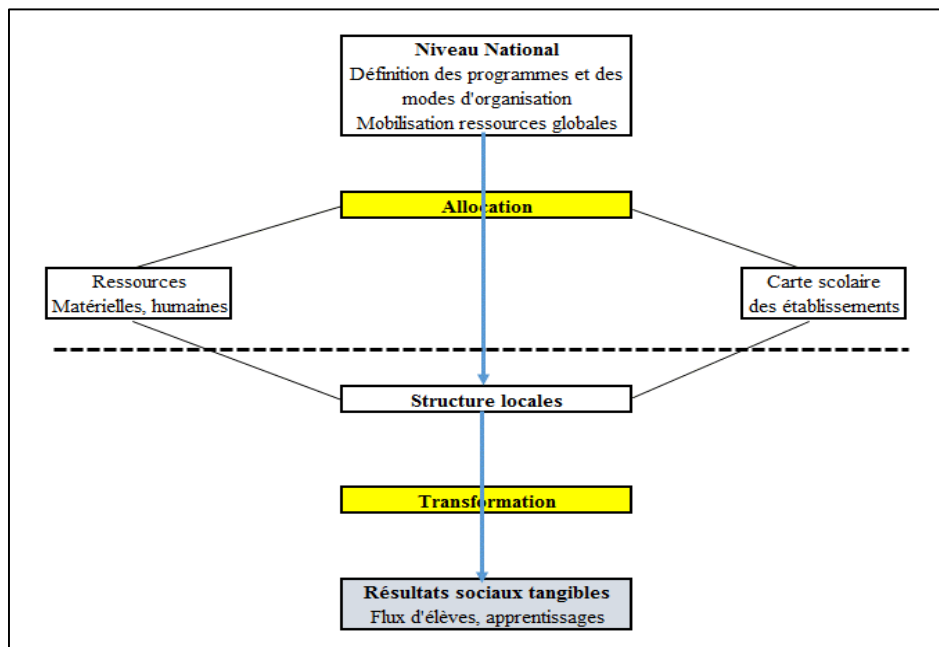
Niveau National
Définition des programmes et des modes d'organisation
Mobilisation ressources globales

Allocation

Ressources
Matérielles, humaines

Carte scolaire
des établissements

Structure locales

Transformation

Résultats sociaux tangibles
Flux d'élèves, apprentissages